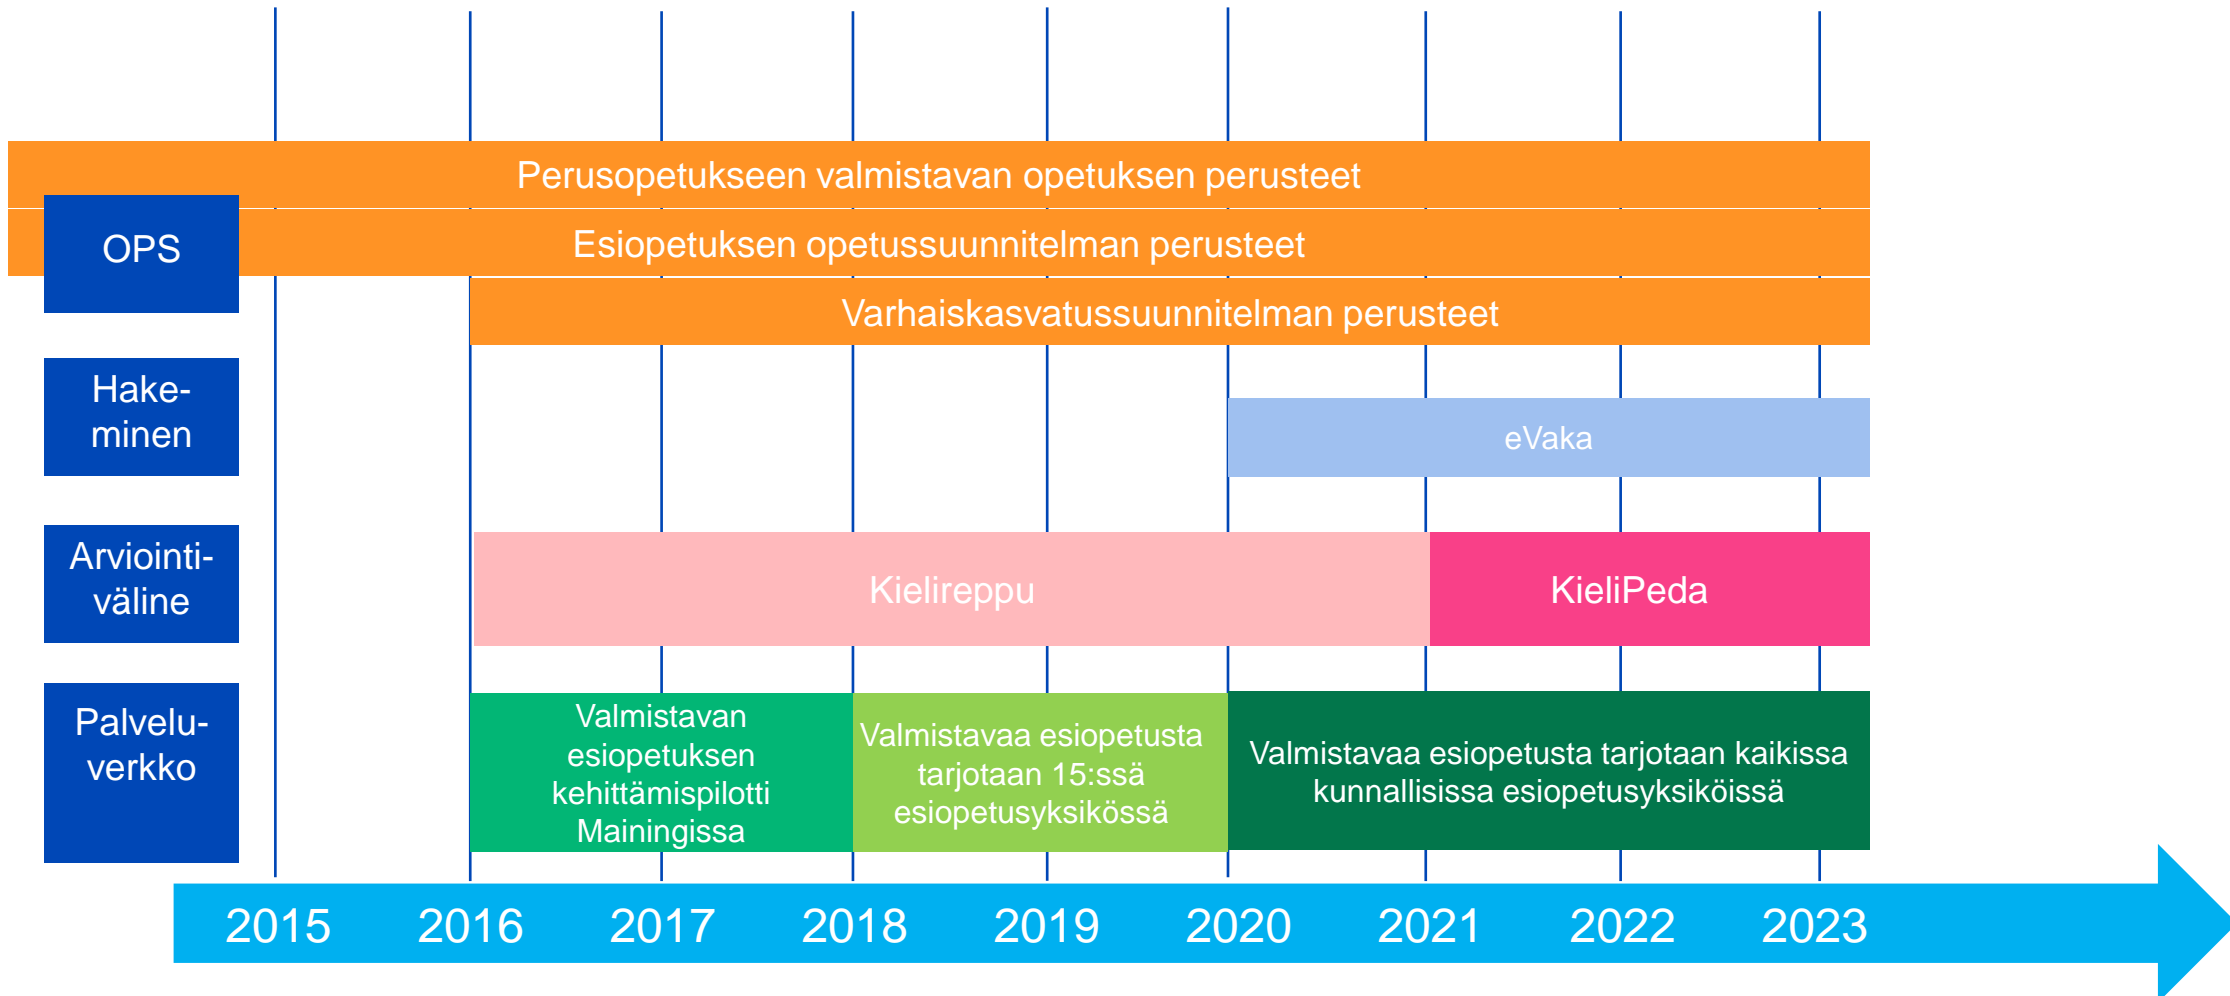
Perusopetukseen valmistavan opetuksen perusteet

OPS

Esiopetuksen opetussuunnitelman perusteet

Varhaiskasvatussuunnitelman perusteet

Hakeminen

eVaka

Arviointiväline

Kielireppu

KieliPeda

Palveluverkko

Valmistavan esiopetuksen kehittämispilotti Mainingissa

Valmistavaa esiopetusta tarjotaan 15:ssä esiopetusyksikössä

Valmistavaa esiopetusta tarjotaan kaikissa kunnallisissa esiopetusyksiköissä

2015 2016 2017 2018 2019 2020 2021 2022 2023